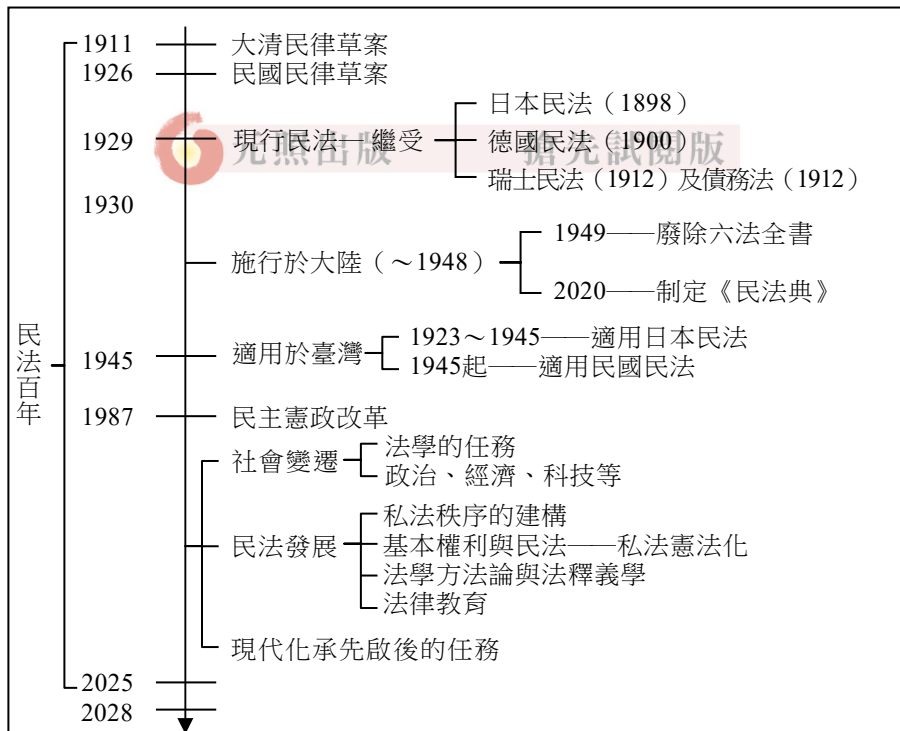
民法百年

1911 大清民律草案

1926 民國民律草案

1929 現行民法—繼受
日本民法（1898）
德國民法（1900）
瑞士民法（1912）及債務法（1912）

1930

施行於大陸（～1948）
1949——廢除六法全書
2020——制定《民法典》

1945 適用於臺灣
1923～1945——適用日本民法
1945起——適用民國民法

1987 民主憲政改革

社會變遷
法學的任務
政治、經濟、科技等

民法發展
私法秩序的建構
基本權利與民法——私法憲法化
法學方法論與法釋義學
法律教育

現代化承先啟後的任務

2025

2028

元照出版 搶先試閱版